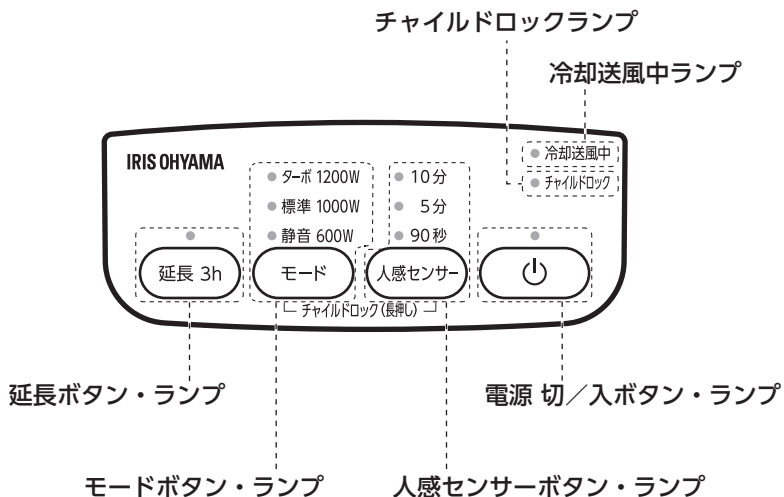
チャイルドロックランプ

冷却送風中ランプ

IRIS OHYAMA

ターボ 1200W
標準 1000W
静音 600W

10分
5分
90秒

冷却送風中
チャイルドロック

延長 3h

モード

人感センサー

└ チャイルドロック（長押し） ┘

延長ボタン・ランプ

電源 切／入ボタン・ランプ

モードボタン・ランプ

人感センサーボタン・ランプ